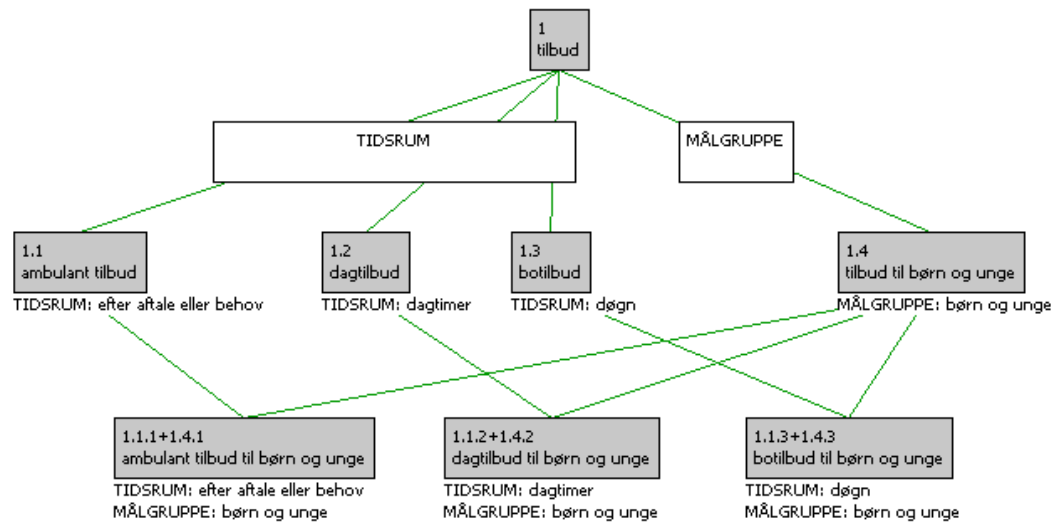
1
tilbud

TIDSRUM

MÅLGRUPPE

1.1
ambulant tilbud
TIDSRUM: efter aftale eller behov

1.2
dagtilbud
TIDSRUM: dagtimer

1.3
botilbud
TIDSRUM: døgn

1.4
tilbud til børn og unge
MÅLGRUPPE: børn og unge

1.1.1+1.4.1
ambulant tilbud til børn og unge
TIDSRUM: efter aftale eller behov
MÅLGRUPPE: børn og unge

1.1.2+1.4.2
dagtilbud til børn og unge
TIDSRUM: dagtimer
MÅLGRUPPE: børn og unge

1.1.3+1.4.3
botilbud til børn og unge
TIDSRUM: døgn
MÅLGRUPPE: børn og unge